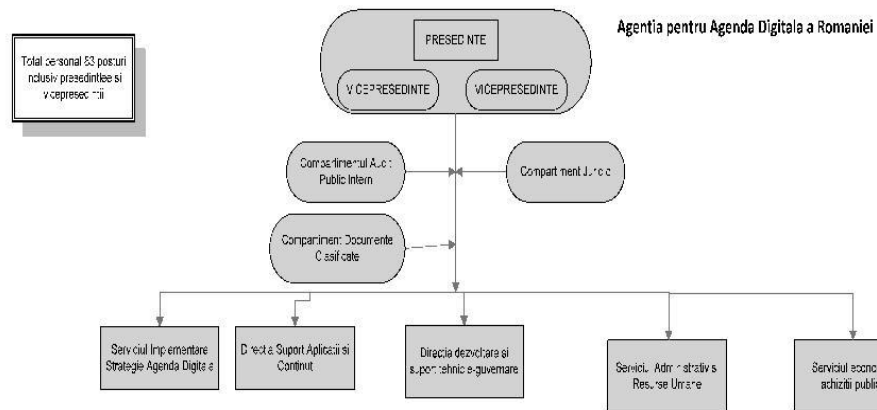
Agentia pentru Agenda Digitala a Romaniei

Total personal 83 posturi inclusiv presedintele si vicepresedintii

PRESEDINTE

VICEPRESEDINTE

VICEPRESEDINTE

Compartimentul Audit Public Intern

Compartiment Juridic

Compartiment Documente Clasificate

Serviciul Implementare Strategie Agenda Digitala

Directia Suport Aplicatii si Continut

Directia dezvoltare si suport tehnic e-guvernare

Serviciul Administrativ si Resurse Umane

Serviciul econo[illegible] achizitii publi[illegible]